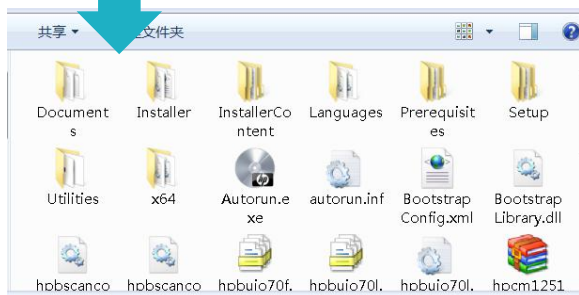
共享 ▾ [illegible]文件夹

Documents
Installer
InstallerContent
Languages
Prerequisites
Setup
Utilities
x64
Autorun.exe
autorun.inf
BootstrapConfig.xml
BootstrapLibrary.dll
hpbscanco
hpbscanco
hpbuio70f.
hpbuio70l.
hpbuio70l.
hpcm1251